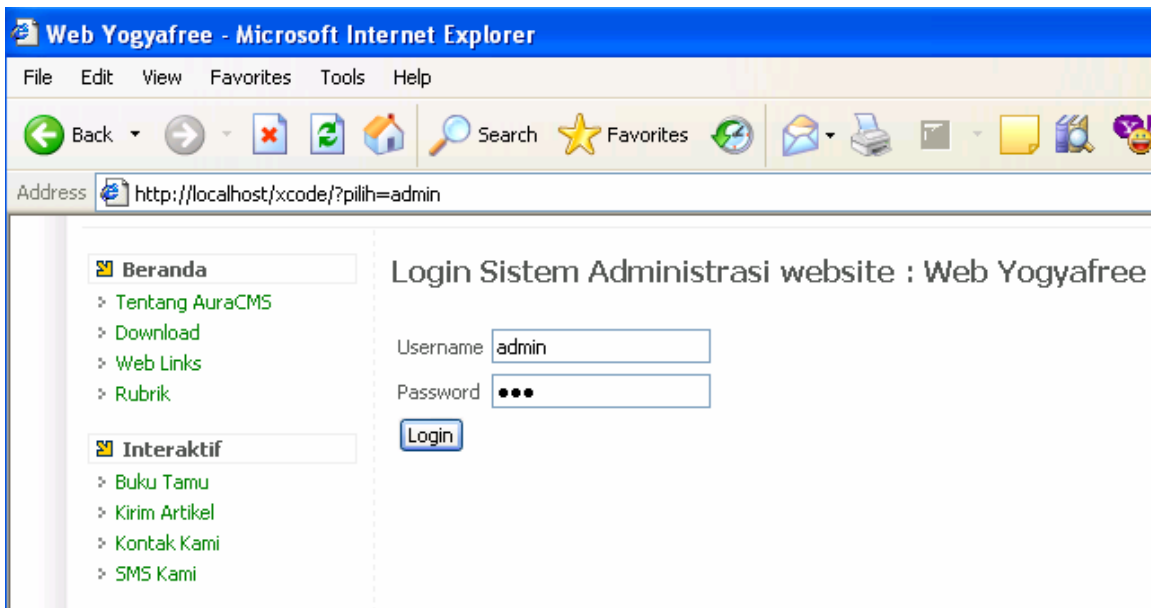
Web Yogyafree - Microsoft Internet Explorer

File Edit View Favorites Tools Help

Back Search Favorites

Address http://localhost/xcode/?pilih=admin

Beranda
Tentang AuraCMS
Download
Web Links
Rubrik

Interaktif
Buku Tamu
Kirim Artikel
Kontak Kami
SMS Kami

Login Sistem Administrasi website : Web Yogyafree

Username admin
Password •••
Login